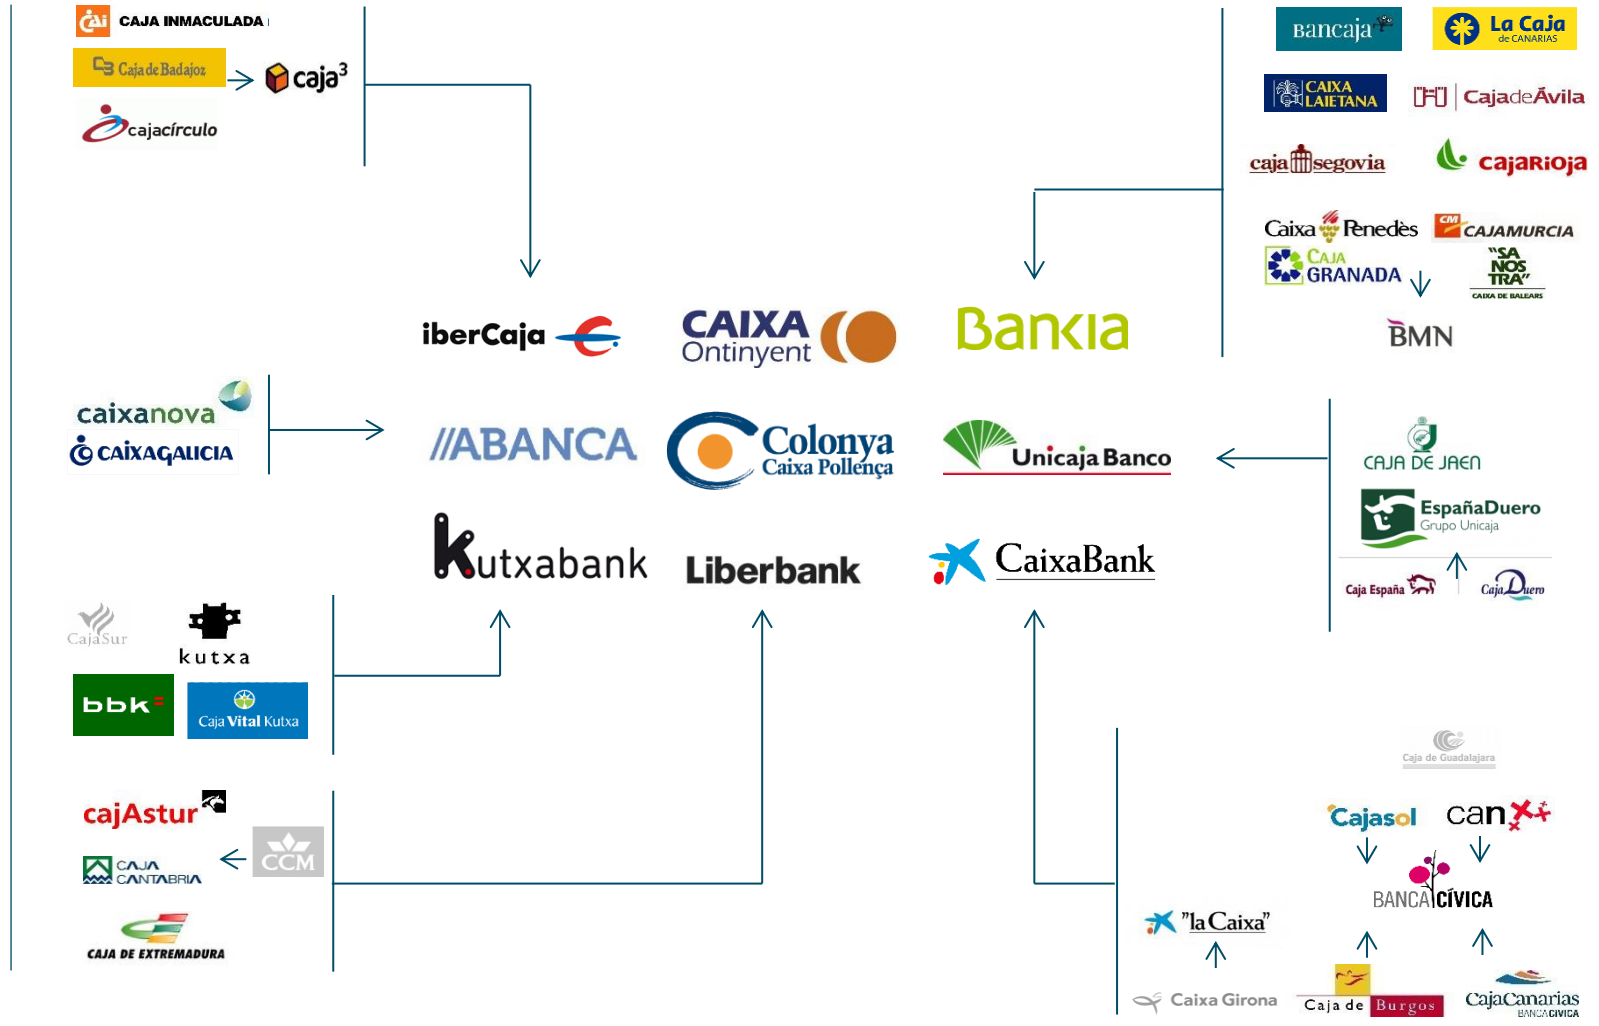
CAJA INMACULADA
Caja de Badajoz
caja³
cajacírculo

Bancaja
La Caja de CANARIAS
CAIXA LAIETANA
CajadeÁvila
caja segovia
cajaRioja
Caixa Penedès
CAJAMURCIA
CAJA GRANADA
"SA NOSTRA" CAIXA DE BALEARS
BMN

iberCaja
CAIXA Ontinyent
Bankia

caixanova
CAIXAGALICIA
ABANCA
Colonya Caixa Pollença
Unicaja Banco

CAJA DE JAEN
EspañaDuero Grupo Unicaja
Caja España
Caja Duero

Kutxabank
Liberbank
CaixaBank

CajaSur
kutxa
bbk
Caja Vital Kutxa

cajAstur
CCM
CAJA CANTABRIA
CAJA DE EXTREMADURA

Caja de Guadalajara
Cajasol
can
BANCA CÍVICA
"la Caixa"
Caixa Girona
Caja de Burgos
CajaCanarias BANCA CÍVICA